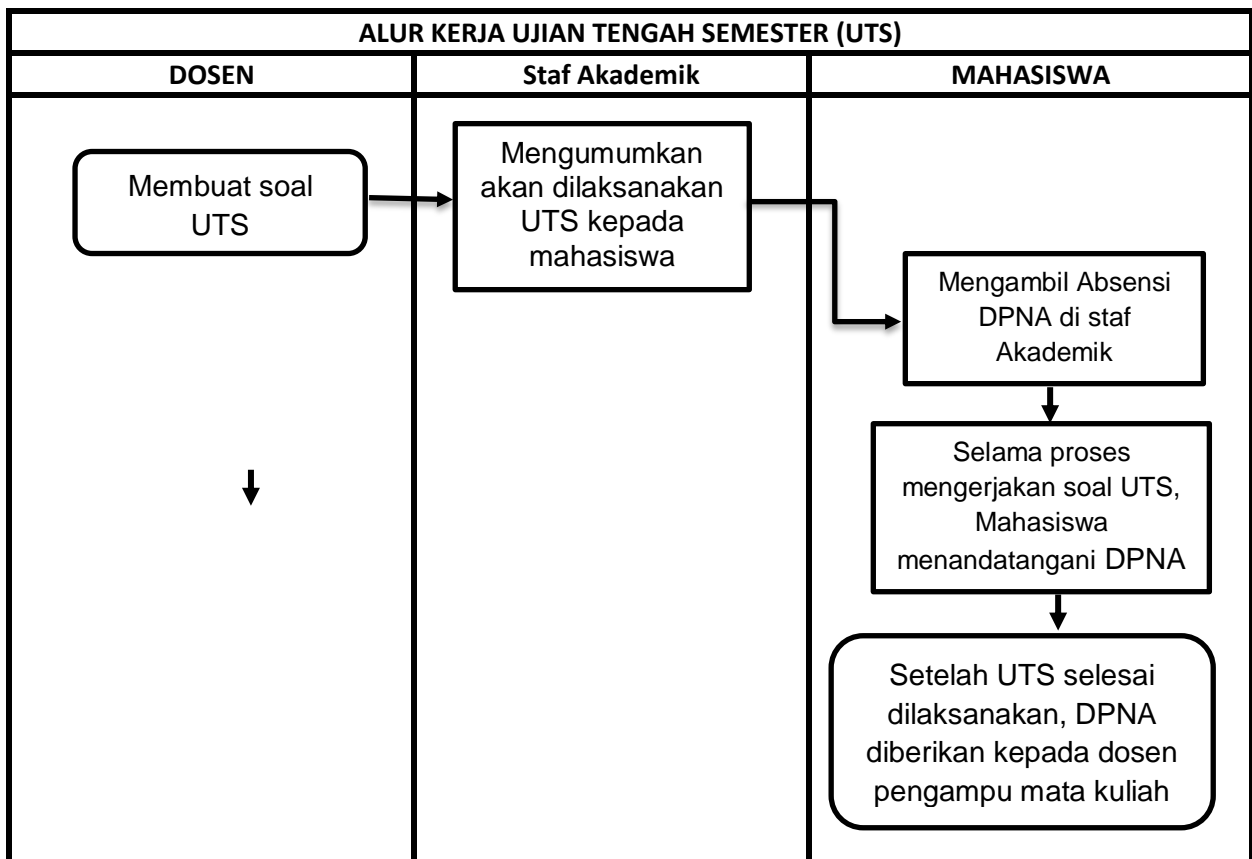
ALUR KERJA UJIAN TENGAH SEMESTER (UTS)

| DOSEN | Staf Akademik | MAHASISWA |
|---|---|---|
| Membuat soal UTS | Mengumumkan akan dilaksanakan UTS kepada mahasiswa | Mengambil Absensi DPNA di staf Akademik |
| | | Selama proses mengerjakan soal UTS, Mahasiswa menandatangani DPNA |
| | | Setelah UTS selesai dilaksanakan, DPNA diberikan kepada dosen pengampu mata kuliah |